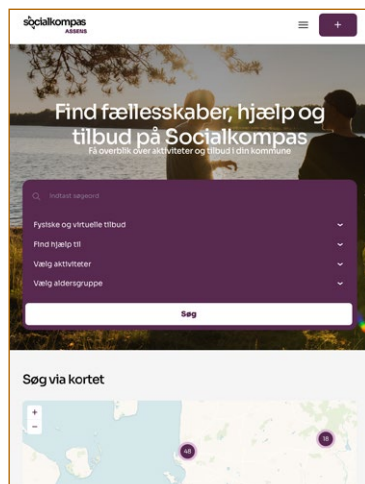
socialkompas
ASSENS

+

Find fællesskaber, hjælp og tilbud på Socialkompas

Få overblik over aktiviteter og tilbud i din kommune

Indtast søgeord

Fysiske og virtuelle tilbud

Find hjælp til

Vælg aktiviteter

Vælg aldersgruppe

Søg

Søg via kortet

+

−

48

16